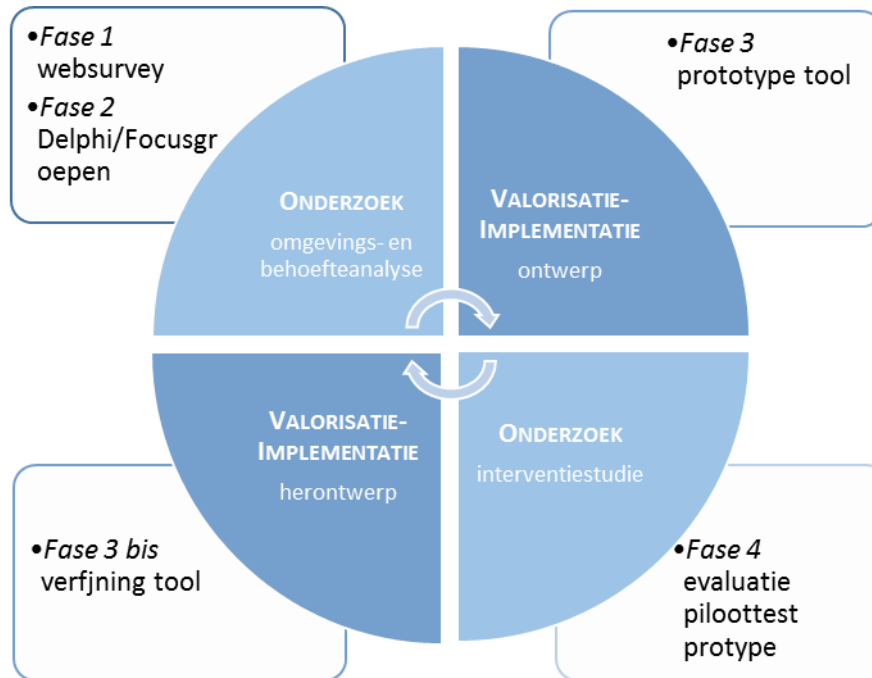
•*Fase 1* websurvey

•*Fase 2* Delphi/Focusgroepen

•*Fase 3* prototype tool

ONDERZOEK

omgevings- en behoefteanalyse

VALORISATIE-IMPLEMENTATIE

ontwerp

VALORISATIE-IMPLEMENTATIE

herontwerp

ONDERZOEK

interventiestudie

•*Fase 3 bis* verfjning tool

•*Fase 4* evaluatie piloottest protype